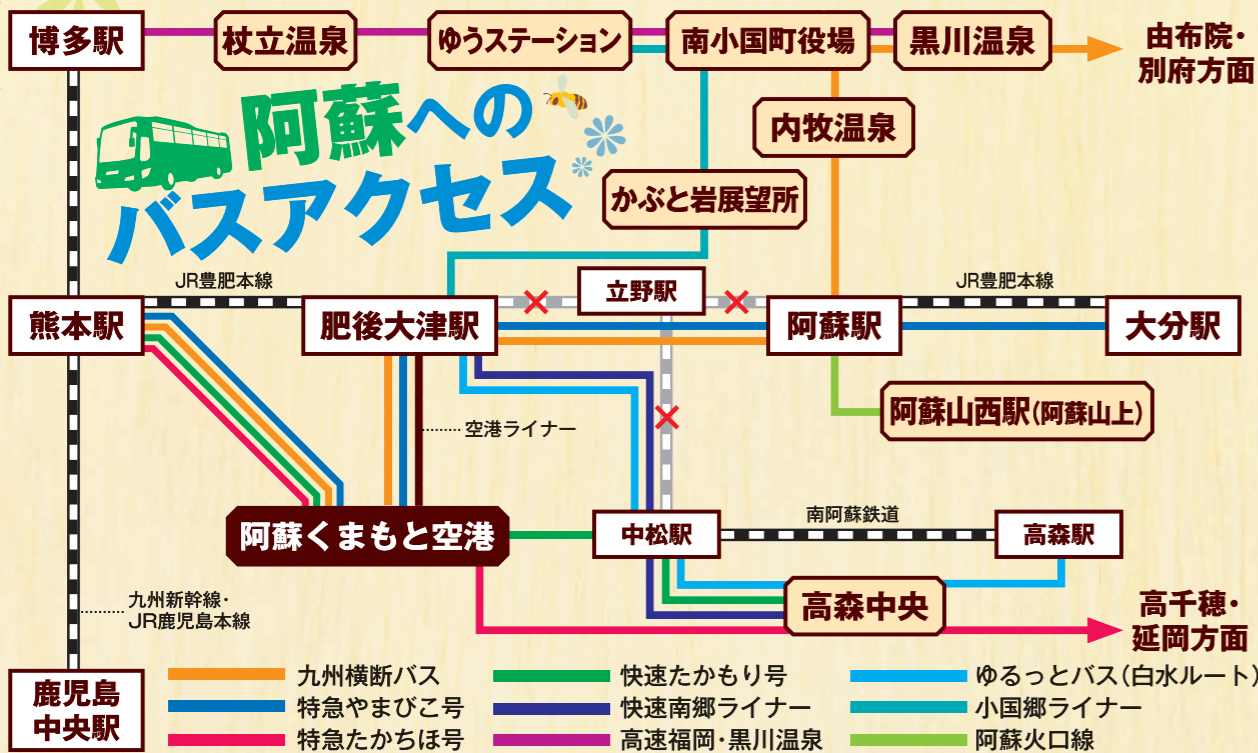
博多駅
杖立温泉
ゆうステーション
南小国町役場
黒川温泉
由布院・別府方面

阿蘇への
バスアクセス

内牧温泉
かぶと岩展望所

JR豊肥本線
立野駅
JR豊肥本線

熊本駅
肥後大津駅
阿蘇駅
大分駅

阿蘇山西駅(阿蘇山上)

空港ライナー

阿蘇くまもと空港
中松駅
南阿蘇鉄道
高森駅

高森中央
高千穂・延岡方面

九州新幹線・JR鹿児島本線

鹿児島中央駅

九州横断バス
特急やまびこ号
特急たかちほ号
快速たかもり号
快速南郷ライナー
高速福岡・黒川温泉
ゆるっとバス(白水ルート)
小国郷ライナー
阿蘇火口線